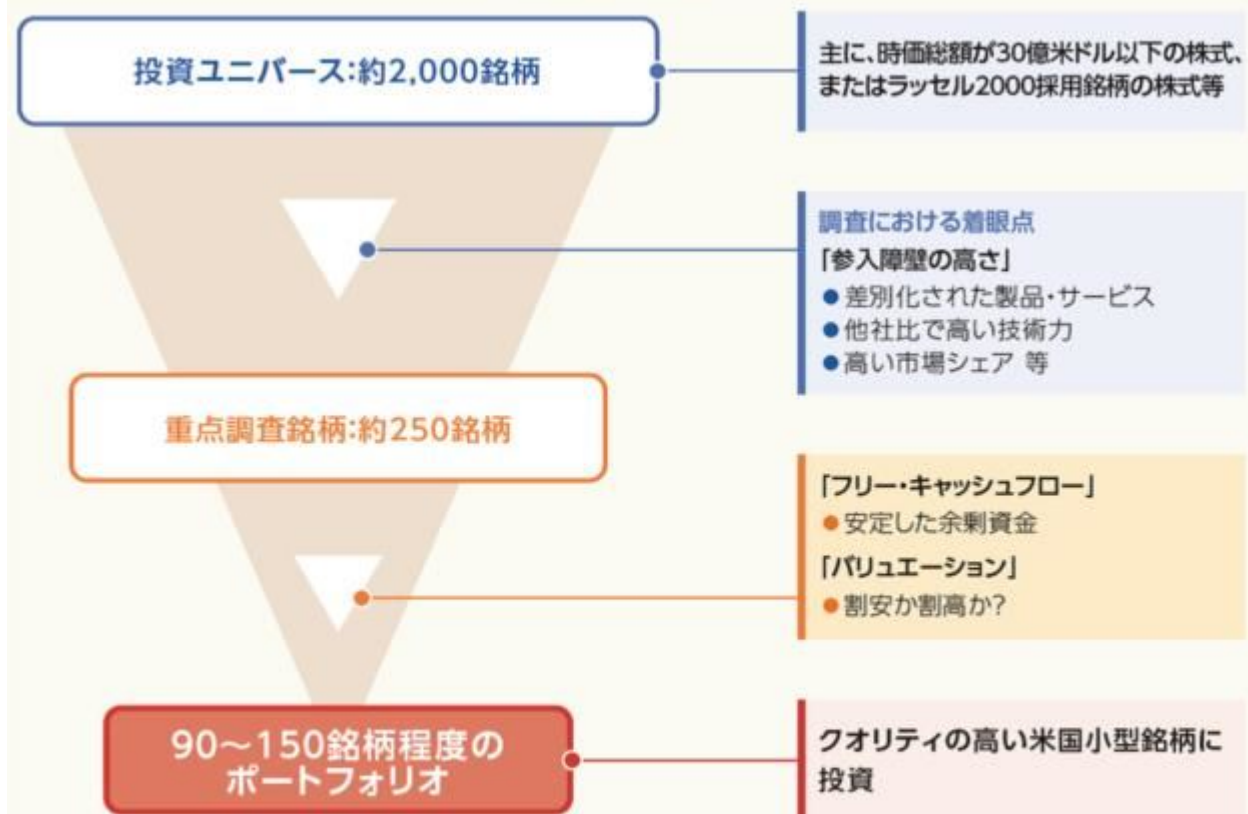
投資ユニバース:約2,000銘柄

主に、時価総額が30億米ドル以下の株式、またはラッセル2000採用銘柄の株式等

調査における着眼点
「参入障壁の高さ」
●差別化された製品・サービス
●他社比で高い技術力
●高い市場シェア 等

重点調査銘柄:約250銘柄

「フリー・キャッシュフロー」
●安定した余剰資金
「バリュエーション」
●割安か割高か?

90〜150銘柄程度のポートフォリオ

クオリティの高い米国小型銘柄に投資